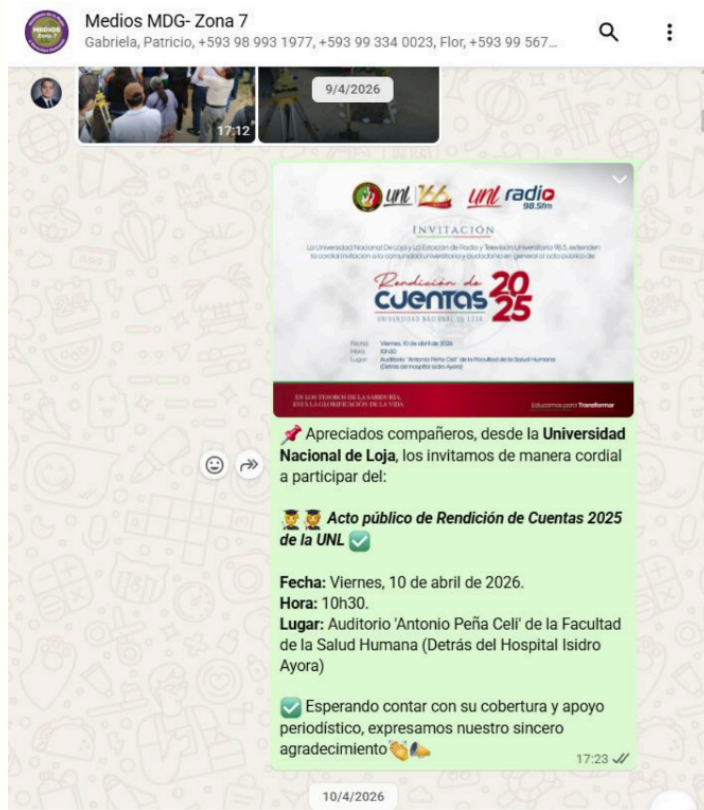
Medios MDG- Zona 7
Gabriela, Patricio, +593 98 993 1977, +593 99 334 0023, Flor, +593 99 567...

9/4/2026

17:12

unl 166 unl radio 98.5fm

INVITACIÓN

La Universidad Nacional de Loja y la Estación de Radio y Televisión Universitaria 98.5, extienden la cordial invitación a la comunidad universitaria y ciudadanía en general al acto público de:

Rendición de CUENTAS 2025
UNIVERSIDAD NACIONAL DE LOJA

Fecha: Viernes, 10 de abril de 2026
Hora: 10h30
Lugar: Auditorio "Antonio Peña Celi" de la Facultad de la Salud Humana (Detrás del Hospital Isidro Ayora)

EN LOS TESOROS DE LA SABIDURÍA, ESTÁ LA GLORIFICACIÓN DE LA VIDA

Educamos para Transformar

📌 Apreciados compañeros, desde la **Universidad Nacional de Loja**, los invitamos de manera cordial a participar del:

🧑‍🎓🧑‍🎓 ***Acto público de Rendición de Cuentas 2025 de la UNL*** ✅

**Fecha:** Viernes, 10 de abril de 2026.
**Hora:** 10h30.
**Lugar:** Auditorio 'Antonio Peña Celi' de la Facultad de la Salud Humana (Detrás del Hospital Isidro Ayora)

✅ Esperando contar con su cobertura y apoyo periodístico, expresamos nuestro sincero agradecimiento👏📣

17:23

10/4/2026